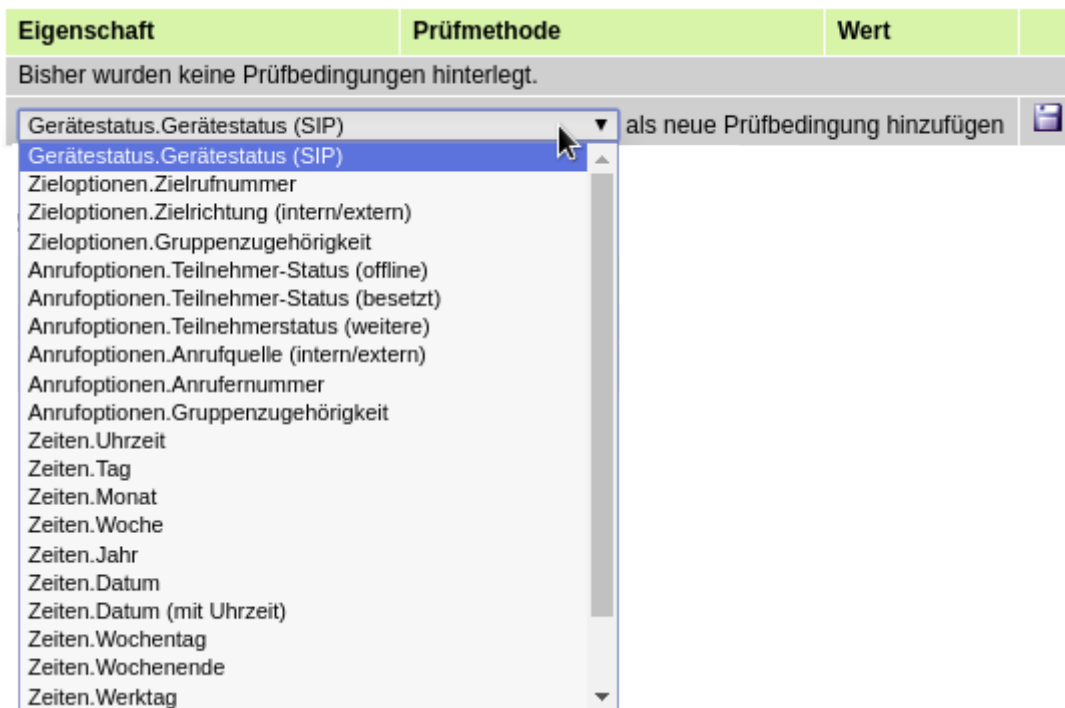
| Eigenschaft | Prüfmethode | Wert | |
|---|---|---|---|
| Bisher wurden keine Prüfbedingungen hinterlegt. | | | |

Gerätestatus.Gerätestatus (SIP) ▾ als neue Prüfbedingung hinzufügen

Gerätestatus.Gerätestatus (SIP)
Zieloptionen.Zielrufnummer
Zieloptionen.Zielrichtung (intern/extern)
Zieloptionen.Gruppenzugehörigkeit
Anrufoptionen.Teilnehmer-Status (offline)
Anrufoptionen.Teilnehmer-Status (besetzt)
Anrufoptionen.Teilnehmerstatus (weitere)
Anrufoptionen.Anrufquelle (intern/extern)
Anrufoptionen.Anrufernummer
Anrufoptionen.Gruppenzugehörigkeit
Zeiten.Uhrzeit
Zeiten.Tag
Zeiten.Monat
Zeiten.Woche
Zeiten.Jahr
Zeiten.Datum
Zeiten.Datum (mit Uhrzeit)
Zeiten.Wochentag
Zeiten.Wochenende
Zeiten.Werktag